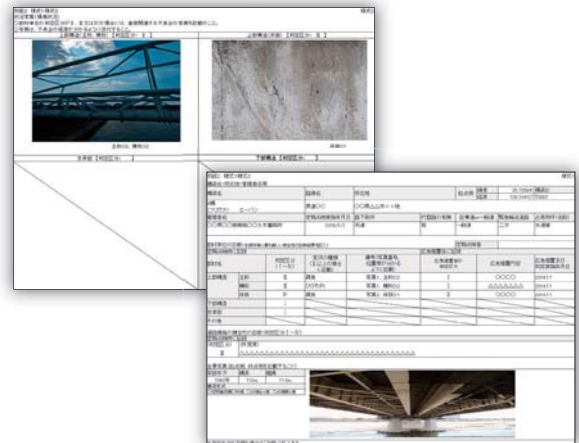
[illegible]

上部構造(主桁、横桁)【判定区分: Ⅱ】

上部構造(床版)【判定区分: Ⅱ】

主桁○○、横桁○○

床版○○

支承部【判定区分: Ⅱ】

下部構造【判定区分: Ⅱ】

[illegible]

橋梁名

路線名

所在地

起点側

緯度

35.123456

経度

135.345678

○○橋

県道○○

○○県山○市○○地

管理者名

道路橋　橋梁番号

架設年度

橋長

幅員

○○県○○土木事務所

2006年

鋼

一般道

二方

判定区分

上部構造

主桁

Ⅱ

横桁

Ⅱ

床版

Ⅱ

下部構造

支承部

その他

○○○○

△△△△△△

○○○○

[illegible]